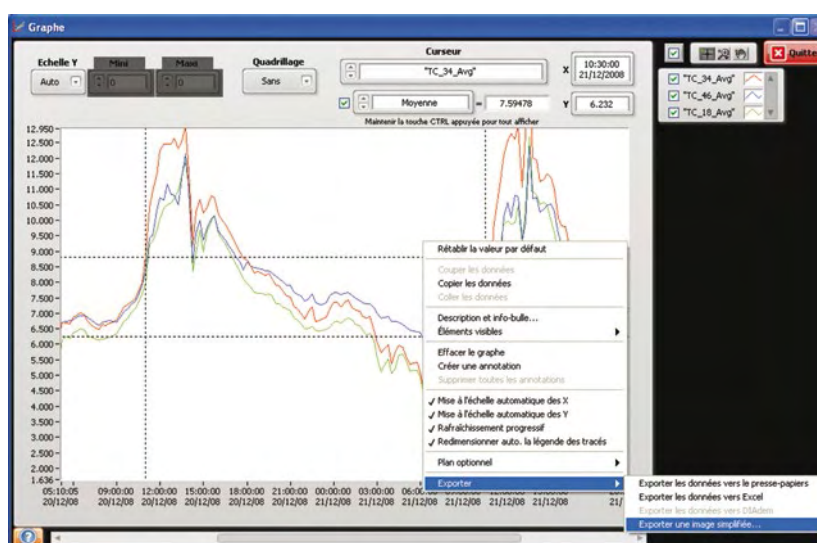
Graphe

Echelle Y
Auto
Mini
0
Maxi
0
Quadrillage
Sans
Curseur
"TC_34_Avg"
X
10:30:00
21/12/2008
Moyenne
=
7.59478
Y
6.232
Maintenir la touche CTRL appuyée pour tout afficher

Quitter
"TC_34_Avg"
"TC_46_Avg"
"TC_18_Avg"

12.950
12.500
12.000
11.500
11.000
10.500
10.000
9.500
9.000
8.500
8.000
7.500
7.000
6.500
6.000
5.500
5.000
4.500
4.000
3.500
3.000
2.500
2.000
1.636

05:10:05 20/12/08
09:00:00 20/12/08
12:00:00 20/12/08
15:00:00 20/12/08
18:00:00 20/12/08
21:00:00 20/12/08
00:00:00 21/12/08
03:00:00 21/12/08
06:00 21/12/08
21/12/08
21/12/08
21/12/08

Rétablir la valeur par défaut
Couper les données
Copier les données
Coller les données
Description et info-bulle...
Éléments visibles
Effacer le graphe
Créer une annotation
Supprimer toutes les annotations
Mise à l'échelle automatique des X
Mise à l'échelle automatique des Y
Rafraîchissement progressif
Redimensionner auto. la légende des tracés
Plan optionnel
Exporter

Exporter les données vers le presse-papiers
Exporter les données vers Excel
Exporter les données vers DIAdem
Exporter une image simplifiée...